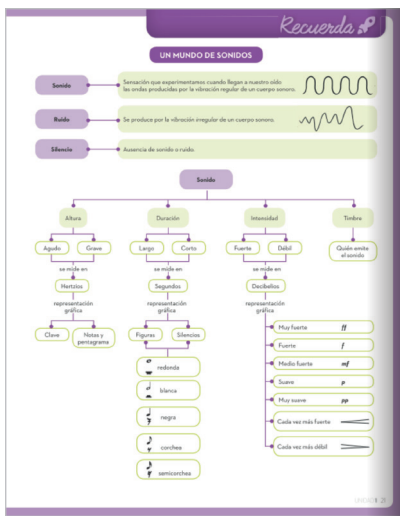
Recuerda

UN MUNDO DE SONIDOS

Sonido

Sensación que experimentamos cuando llegan a nuestro oído las ondas producidas por la vibración regular de un cuerpo sonoro.

Ruido

Se produce por la vibración irregular de un cuerpo sonoro.

Silencio

Ausencia de sonido o ruido.

Sonido

Altura

Agudo

Grave

se mide en

Hertzios

representación gráfica

Clave

Notas y pentagrama

Duración

Largo

Corto

se mide en

Segundos

representación gráfica

Figuras

Silencios

redonda

blanca

negra

corchea

semicorchea

Intensidad

Fuerte

Débil

se mide en

Decibelios

representación gráfica

Muy fuerte $ff$

Fuerte $f$

Medio fuerte $mf$

Suave $p$

Muy suave $pp$

Cada vez más fuerte

Cada vez más débil

Timbre

Quién emite el sonido

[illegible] 21